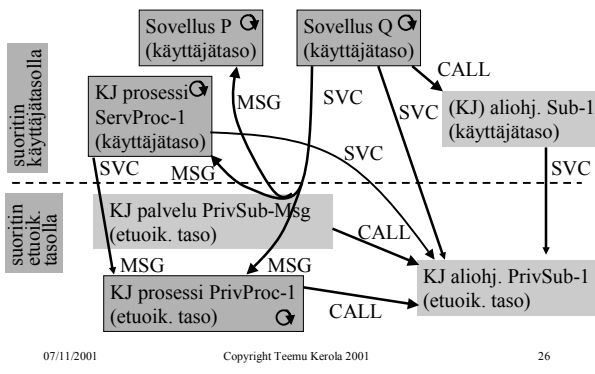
Sovellus P
(käyttäjätaso)

Sovellus Q
(käyttäjätaso)

suoritin käyttäjätasolla

KJ prosessi
ServProc-1
(käyttäjätaso)

MSG

SVC

CALL

SVC

(KJ) aliohj. Sub-1
(käyttäjätaso)

SVC

SVC

MSG

SVC

suoritin etuoik. tasolla

KJ palvelu PrivSub-Msg
(etuoik. taso)

CALL

MSG

MSG

KJ aliohj. PrivSub-1
(etuoik. taso)

KJ prosessi PrivProc-1
(etuoik. taso)

CALL

07/11/2001

Copyright Teemu Kerola 2001

26